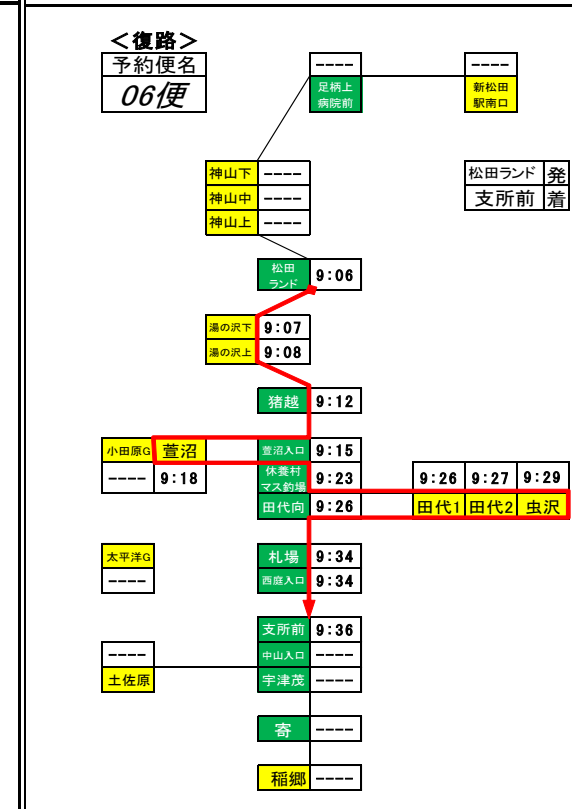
＜復路＞

予約便名
06便

| 足柄上病院前 | ---- |
|---|---|

| 新松田駅南口 | ---- |
|---|---|

| 神山下 | ---- |
|---|---|
| 神山中 | ---- |
| 神山上 | ---- |

| 松田ランド | 発 |
|---|---|
| 支所前 | 着 |

| 停留所 | 時刻 |
|---|---|
| 松田ランド | 9:06 |
| 湯の沢下 | 9:07 |
| 湯の沢上 | 9:08 |
| 猪越 | 9:12 |
| 萱沼入口 | 9:15 |
| 休養村マス釣場 | 9:23 |
| 田代向 | 9:26 |
| 札場 | 9:34 |
| 西庭入口 | 9:34 |
| 支所前 | 9:36 |
| 中山入口 | ---- |
| 宇津茂 | ---- |
| 寄 | ---- |
| 稲郷 | ---- |

| 小田原G | 萱沼 |
|---|---|
| ---- | 9:18 |

| 田代1 | 田代2 | 虫沢 |
|---|---|---|
| 9:26 | 9:27 | 9:29 |

| 太平洋G |
|---|
| ---- |

| 土佐原 |
|---|
| ---- |